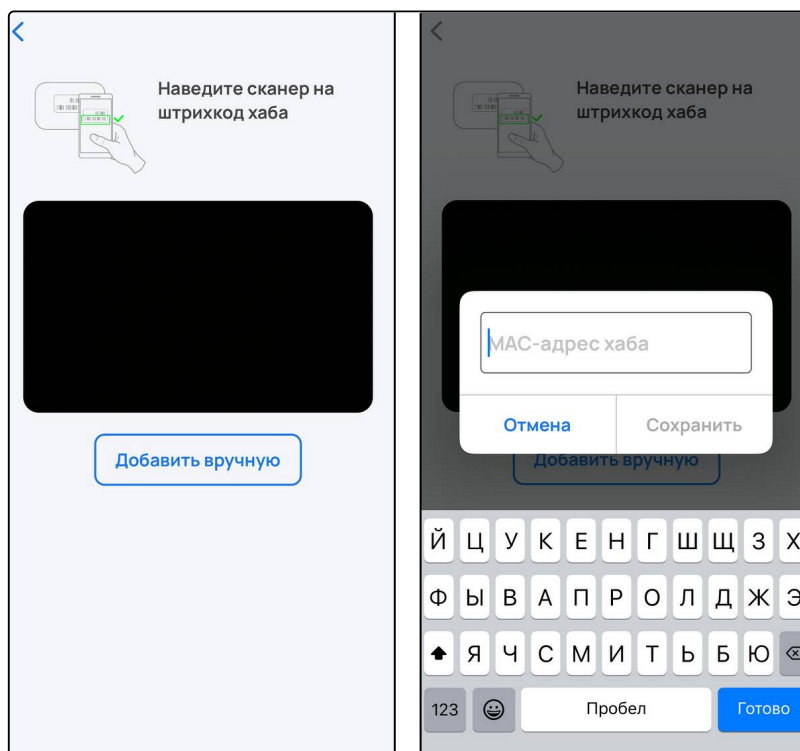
Наведите сканер на штрихкод хаба

Добавить вручную

Наведите сканер на штрихкод хаба

MAC-адрес хаба

Отмена Сохранить

Добавить вручную

Й Ц У К Е Н Г Ш Щ З Х

Ф Ы В А П Р О Л Д Ж Э

Я Ч С М И Т Ь Б Ю

123 Пробел Готово